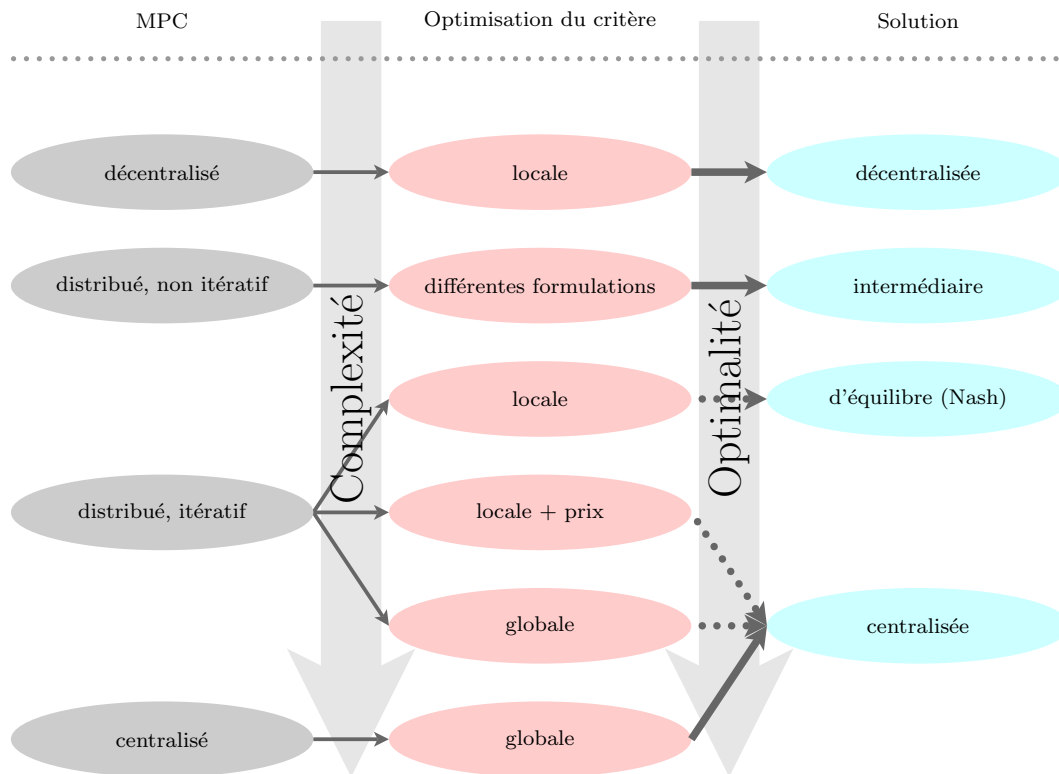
MPC

Optimisation du critère

Solution

décentralisé

locale

décentralisée

distribué, non itératif

différentes formulations

intermédiaire

Complexité

Optimalité

locale

d'équilibre (Nash)

distribué, itératif

locale + prix

globale

centralisée

centralisé

globale